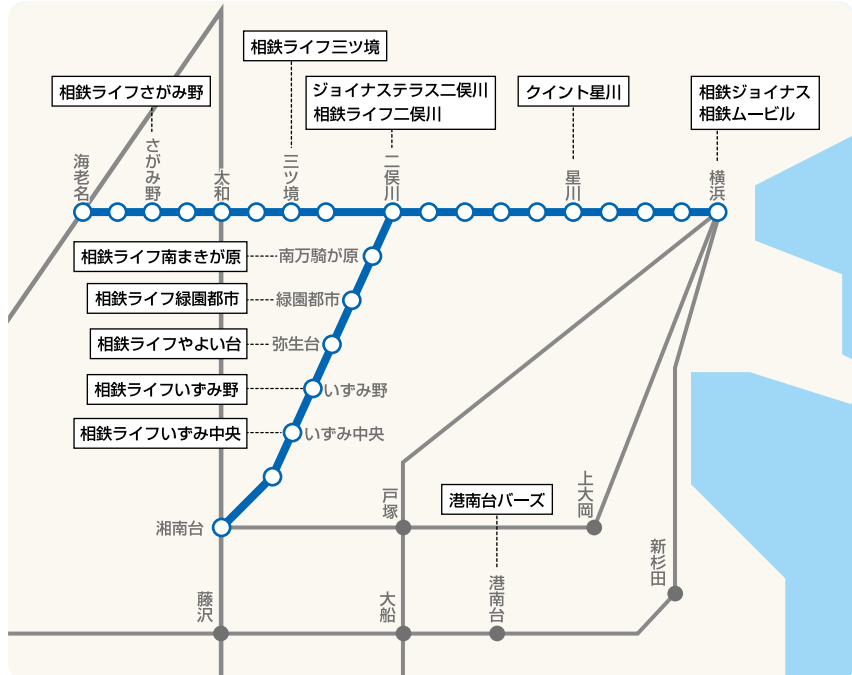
相鉄ライフ三ツ境

相鉄ライフさがみ野

ジョイナステラス二俣川
相鉄ライフ二俣川

クイント星川

相鉄ジョイナス
相鉄ムービル

海老名
さがみ野
大和
三ツ境
二俣川
星川
横浜

相鉄ライフ南まきが原
南万騎が原

相鉄ライフ緑園都市
緑園都市

相鉄ライフやよい台
弥生台

相鉄ライフいずみ野
いずみ野

相鉄ライフいずみ中央
いずみ中央

湘南台
戸塚
港南台バーズ
上大岡
新杉田
藤沢
大船
港南台